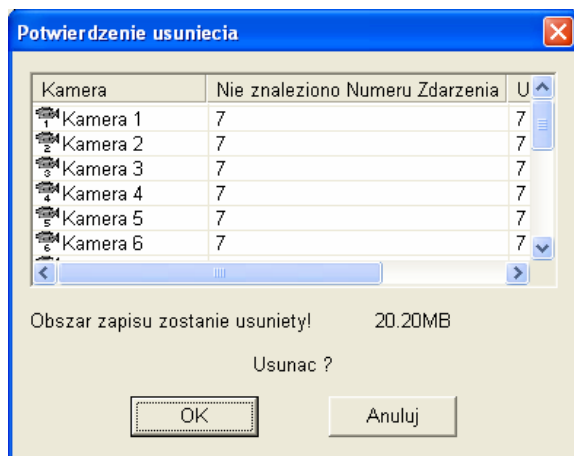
Potwierdzenie usuniecia

| Kamera | Nie znaleziono Numeru Zdarzenia | U |
|---|---|---|
| Kamera 1 | 7 | 7 |
| Kamera 2 | 7 | 7 |
| Kamera 3 | 7 | 7 |
| Kamera 4 | 7 | 7 |
| Kamera 5 | 7 | 7 |
| Kamera 6 | 7 | 7 |

Obszar zapisu zostanie usuniety! 20.20MB

Usunac ?

OK

Anuluj